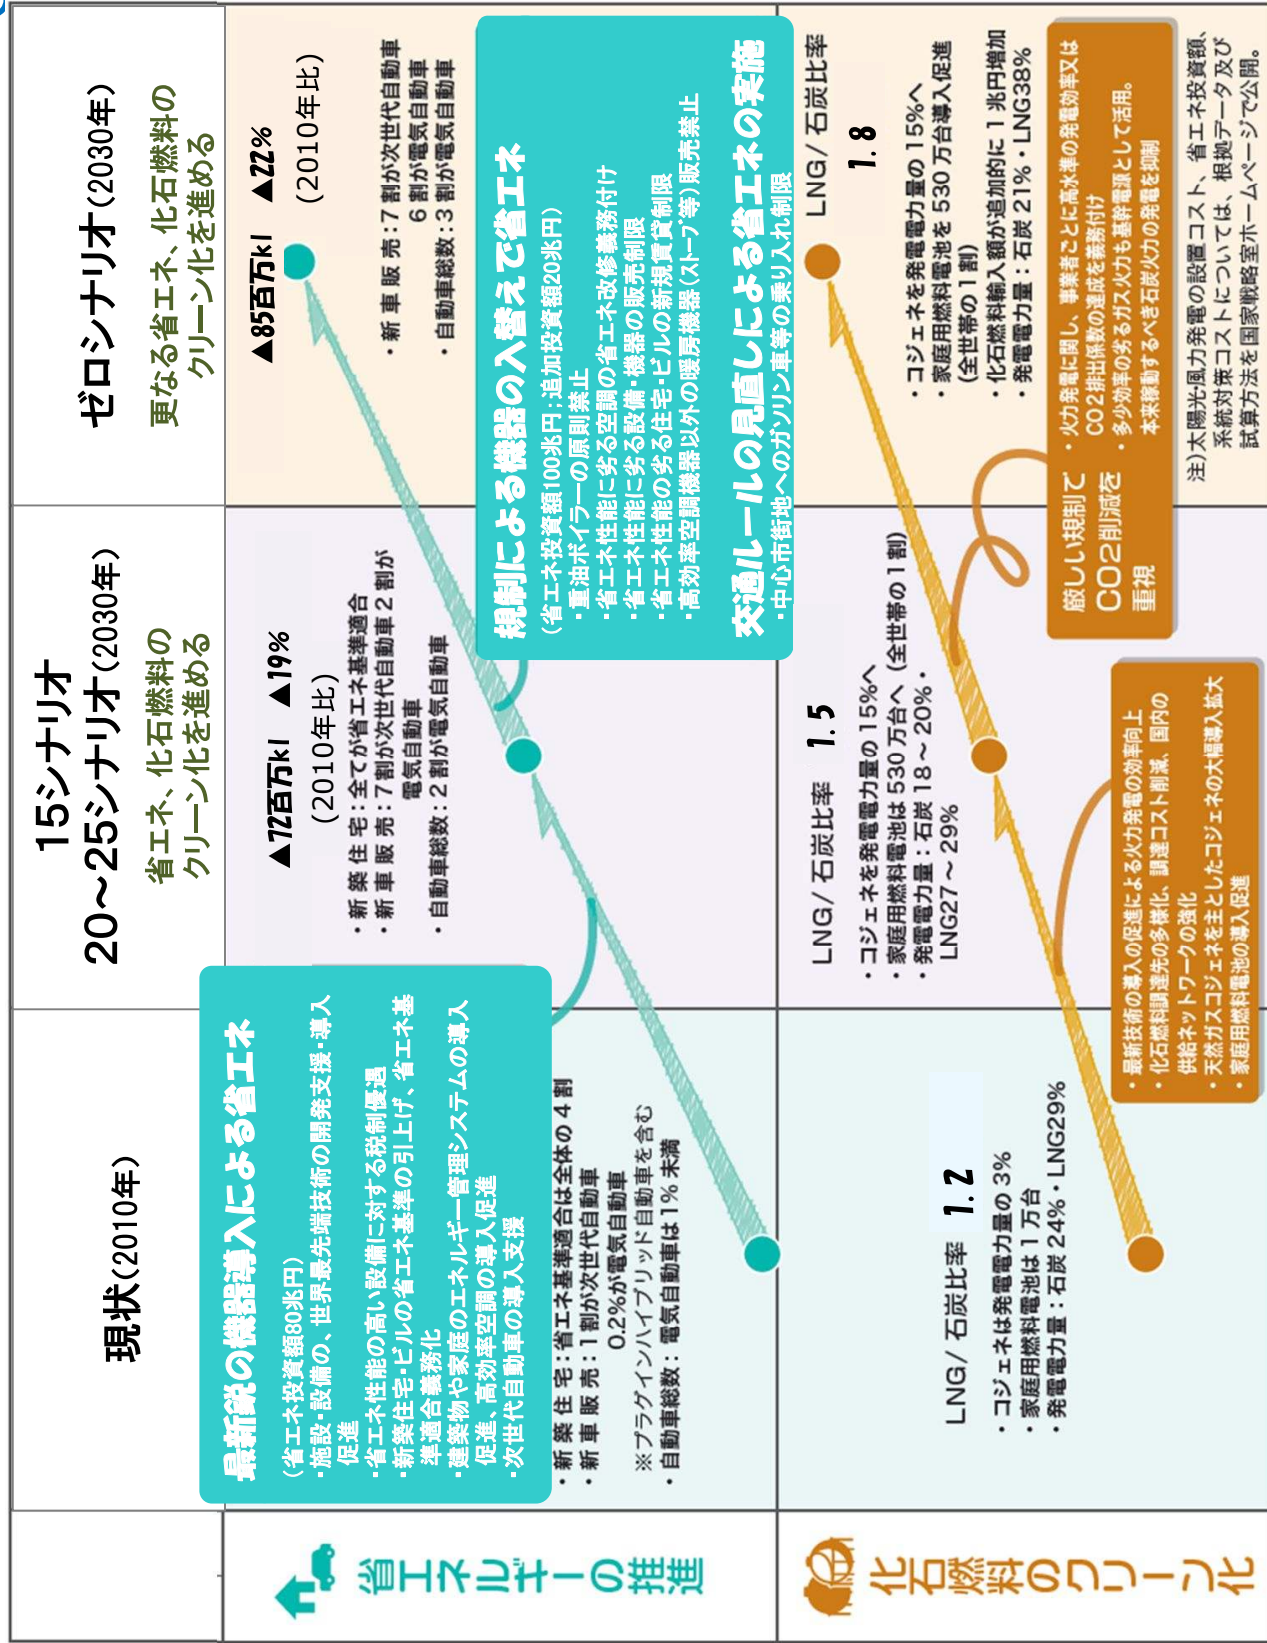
現状(2010年)

15シナリオ
20〜25シナリオ(2030年)
省エネ、化石燃料のクリーン化を進める

ゼロシナリオ(2030年)
更なる省エネ、化石燃料のクリーン化を進める

省エネルギーの推進

最新鋭の機器導入による省エネ
(省エネ投資額80兆円)
・施設・設備の、世界最先端技術の開発支援・導入促進
・省エネ性能の高い設備に対する税制優遇
・新築住宅・ビルの省エネ基準の引上げ、省エネ基準適合義務化
・建築物や家庭のエネルギー管理システムの導入促進、高効率空調の導入促進
・次世代自動車の導入支援

・新築住宅:省エネ基準適合は全体の4割
・新車販売:1割が次世代自動車
0.2%が電気自動車
※プラグインハイブリッド自動車を含む
・自動車総数:電気自動車は1%未満

▲72百万kl ▲19%
(2010年比)
・新築住宅:全てが省エネ基準適合
・新車販売:7割が次世代自動車2割が電気自動車
・自動車総数:2割が電気自動車

規制による機器の入替えで省エネ
(省エネ投資額100兆円:追加投資額20兆円)
・重油ボイラーの原則禁止
・省エネ性能に劣る空調の省エネ改修義務付け
・省エネ性能に劣る設備・機器の販売制限
・省エネ性能の劣る住宅・ビルの新規賃貸制限
・高効率空調機器以外の暖房機器(ストーブ等)販売禁止

交通ルールの見直しによる省エネの実施
・中心市街地へのガソリン車等の乗り入れ制限

▲85百万kl ▲22%
(2010年比)
・新車販売:7割が次世代自動車
6割が電気自動車
・自動車総数:3割が電気自動車

化石燃料のクリーン化

LNG/石炭比率 1.2
・コジェネは発電電力量の3%
・家庭用燃料電池は1万台
・発電電力量:石炭24%・LNG29%

LNG/石炭比率 1.5
・コジェネを発電電力量の15%へ
・家庭用燃料電池は530万台へ(全世帯の1割)
・発電電力量:石炭18〜20%・LNG27〜29%

・最新技術の導入の促進による火力発電の効率向上
・化石燃料調達先の多様化、調達コスト削減、国内の供給ネットワークの強化
・天然ガスコジェネを主としたコジェネの大幅導入拡大
・家庭用燃料電池の導入促進

LNG/石炭比率 1.8
・コジェネを発電電力量の15%へ
・家庭用燃料電池を530万台導入促進(全世帯の1割)
・化石燃料輸入額が追加的に1兆円増加
・発電電力量:石炭21%・LNG38%

厳しい規制でCO2削減を重視
・火力発電に関し、事業者ごとに高水準の発電効率又はCO2排出係数の達成を義務付け
・多少効率の劣るガス火力も基幹電源として活用。本来稼動するべき石炭火力の発電を抑制

注)太陽光風力発電の設置コスト、省エネ投資額、系統対策コストについては、根拠データ及び試算方法を国家戦略室ホームページで公開。